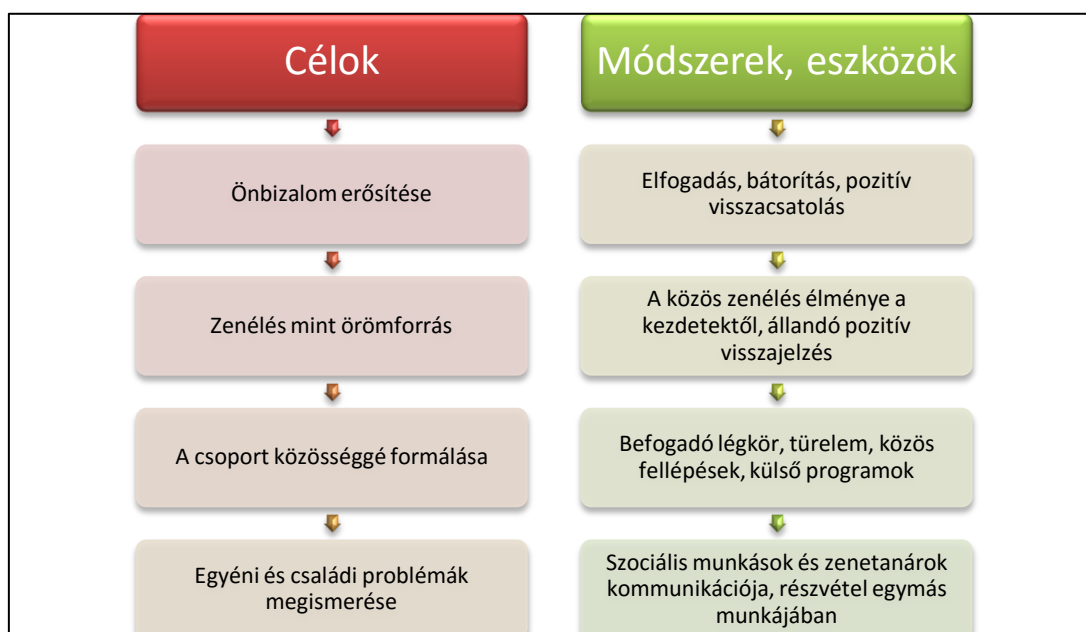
Célok

Önbizalom erősítése

Zenélés mint örömforrás

A csoport közösséggé formálása

Egyéni és családi problémák megismerése

Módszerek, eszközök

Elfogadás, bátorítás, pozitív visszacsatolás

A közös zenélés élménye a kezdetektől, állandó pozitív visszajelzés

Befogadó légkör, türelem, közös fellépések, külső programok

Szociális munkások és zenetanárok kommunikációja, részvétel egymás munkájában